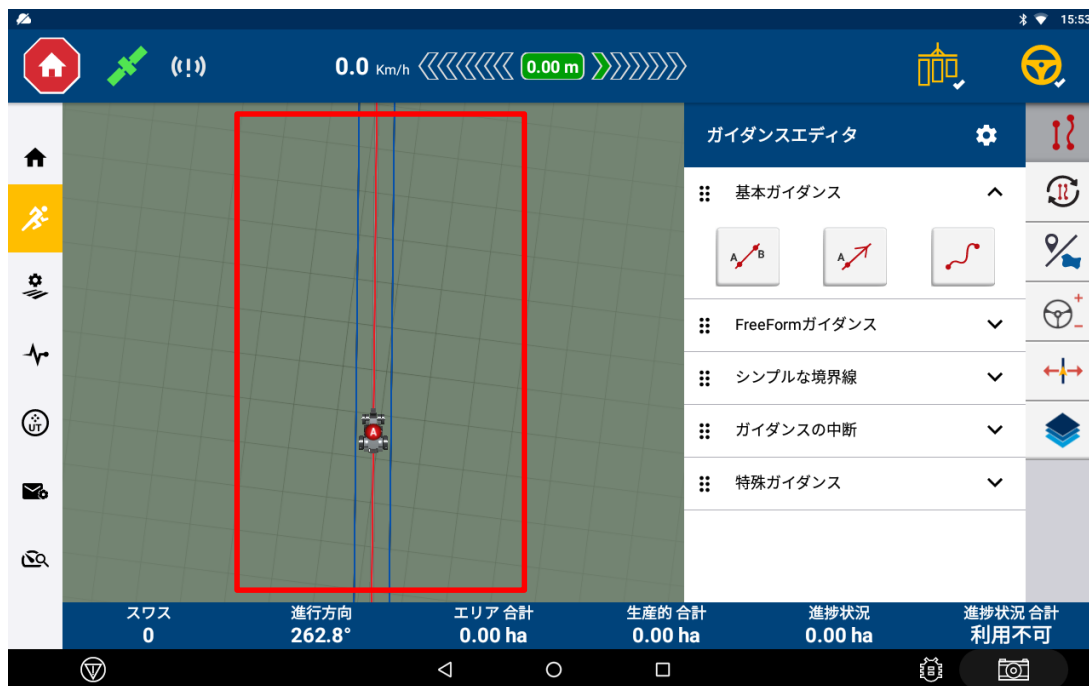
15:53

0.0 Km/h 0.00 m

ガイダンスエディタ

基本ガイダンス

A B

A

FreeFormガイダンス

シンプルな境界線

ガイダンスの中断

特殊ガイダンス

A

UT

| スワス | 進行方向 | エリア 合計 | 生産的 合計 | 進捗状況 | 進捗状況 合計 |
|---|---|---|---|---|---|
| 0 | 262.8° | 0.00 ha | 0.00 ha | 0.00 ha | 利用不可 |